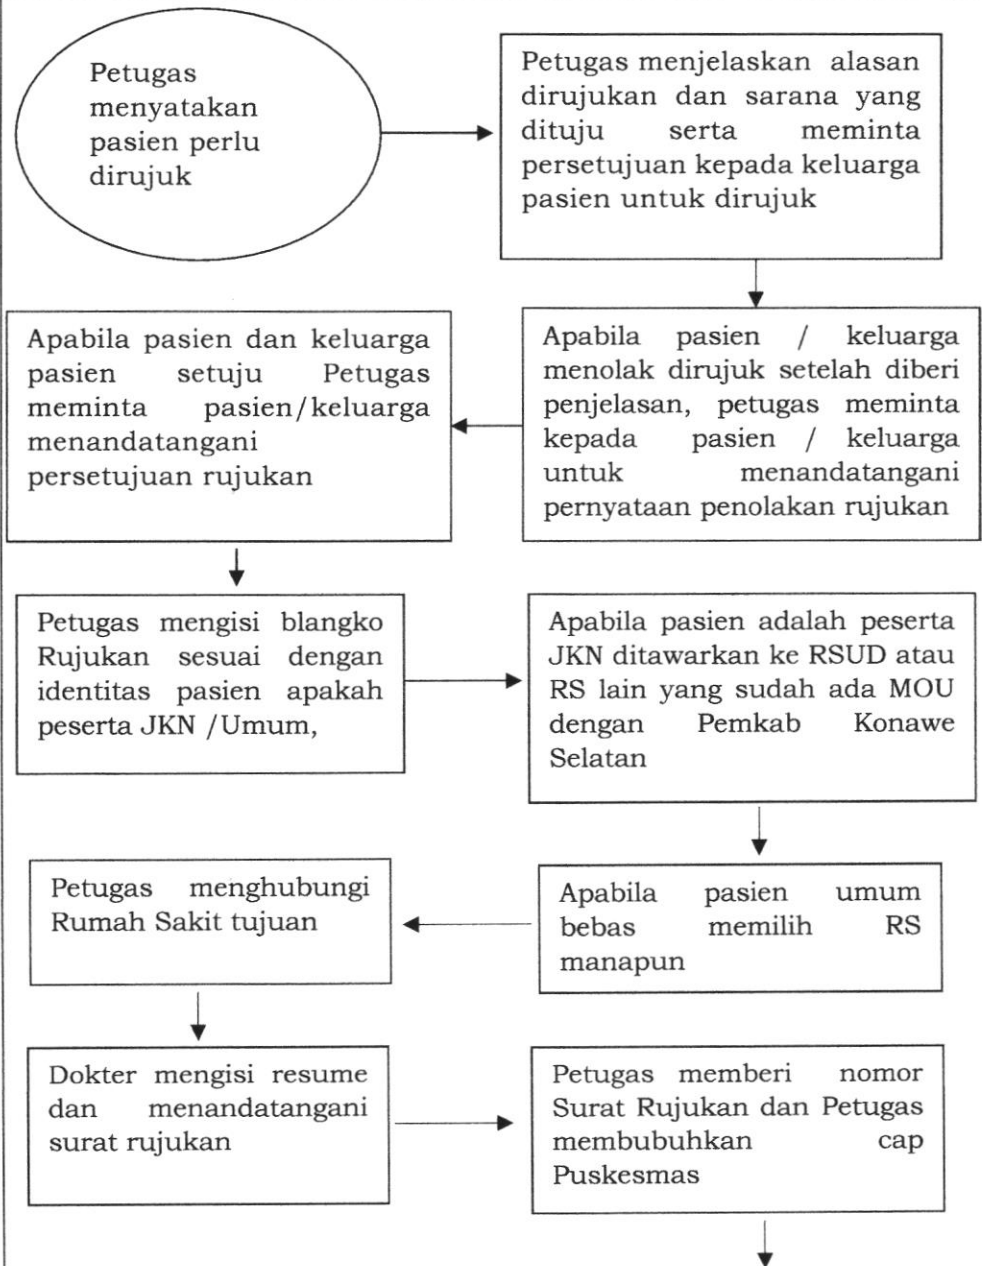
Petugas menyatakan pasien perlu dirujuk

Petugas menjelaskan alasan dirujukan dan sarana yang dituju serta meminta persetujuan kepada keluarga pasien untuk dirujuk

Apabila pasien / keluarga menolak dirujuk setelah diberi penjelasan, petugas meminta kepada pasien / keluarga untuk menandatangani pernyataan penolakan rujukan

Apabila pasien dan keluarga pasien setuju Petugas meminta pasien/keluarga menandatangani persetujuan rujukan

Petugas mengisi blangko Rujukan sesuai dengan identitas pasien apakah peserta JKN /Umum,

Apabila pasien adalah peserta JKN ditawarkan ke RSUD atau RS lain yang sudah ada MOU dengan Pemkab Konawe Selatan

Apabila pasien umum bebas memilih RS manapun

Petugas menghubungi Rumah Sakit tujuan

Dokter mengisi resume dan menandatangani surat rujukan

Petugas memberi nomor Surat Rujukan dan Petugas membubuhkan cap Puskesmas